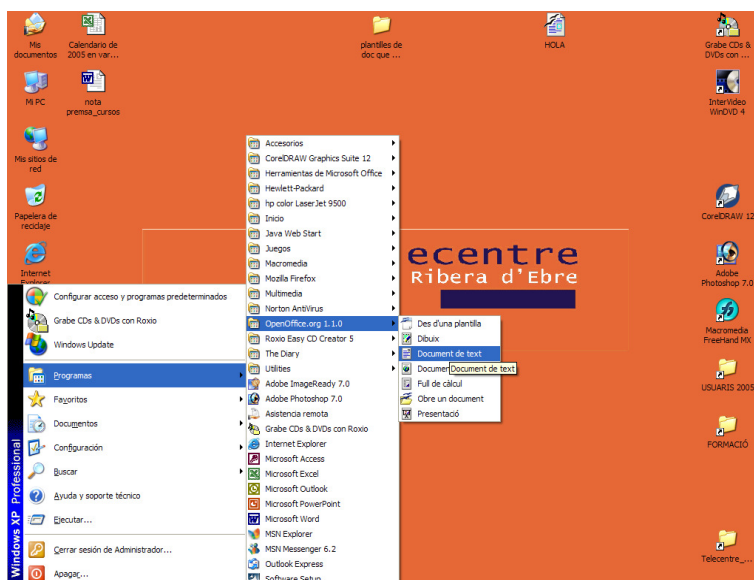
Mis documentos
Calendario de 2005 en var...
plantilles de doc que ...
HOLA
Grabe CDs & DVDs con ...
Mi PC
nota premsa_cursos
InterVideo WinDVD 4
Mis sitios de red
Papelera de reciclaje
Internet Explorer
CorelDRAW 12
Adobe Photoshop 7.0
Macromedia FreeHand MX
USUARIS 2005
FORMACIÓ
Telecentre_...

ecentre
Ribera d'Ebre

Configurar acceso y programas predeterminados
Grabe CDs & DVDs con Roxio
Windows Update
Programas
Favoritos
Documentos
Configuración
Buscar
Ayuda y soporte técnico
Ejecutar...
Cerrar sesión de Administrador...
Apagar...
Windows XP Professional

Accesorios
CorelDRAW Graphics Suite 12
Herramientas de Microsoft Office
Hewlett-Packard
hp color LaserJet 9500
Inicio
Java Web Start
Juegos
Macromedia
Mozilla Firefox
Multimedia
Norton AntiVirus
OpenOffice.org 1.1.0
Roxio Easy CD Creator 5
The Diary
Utilities
Adobe ImageReady 7.0
Adobe Photoshop 7.0
Asistencia remota
Grabe CDs & DVDs con Roxio
Internet Explorer
Microsoft Access
Microsoft Excel
Microsoft Outlook
Microsoft PowerPoint
Microsoft Word
MSN Explorer
MSN Messenger 6.2
Outlook Express
Software Setup

Des d'una plantilla
Dibuix
Document de text
Document Document de text
Full de càlcul
Obre un document
Presentació